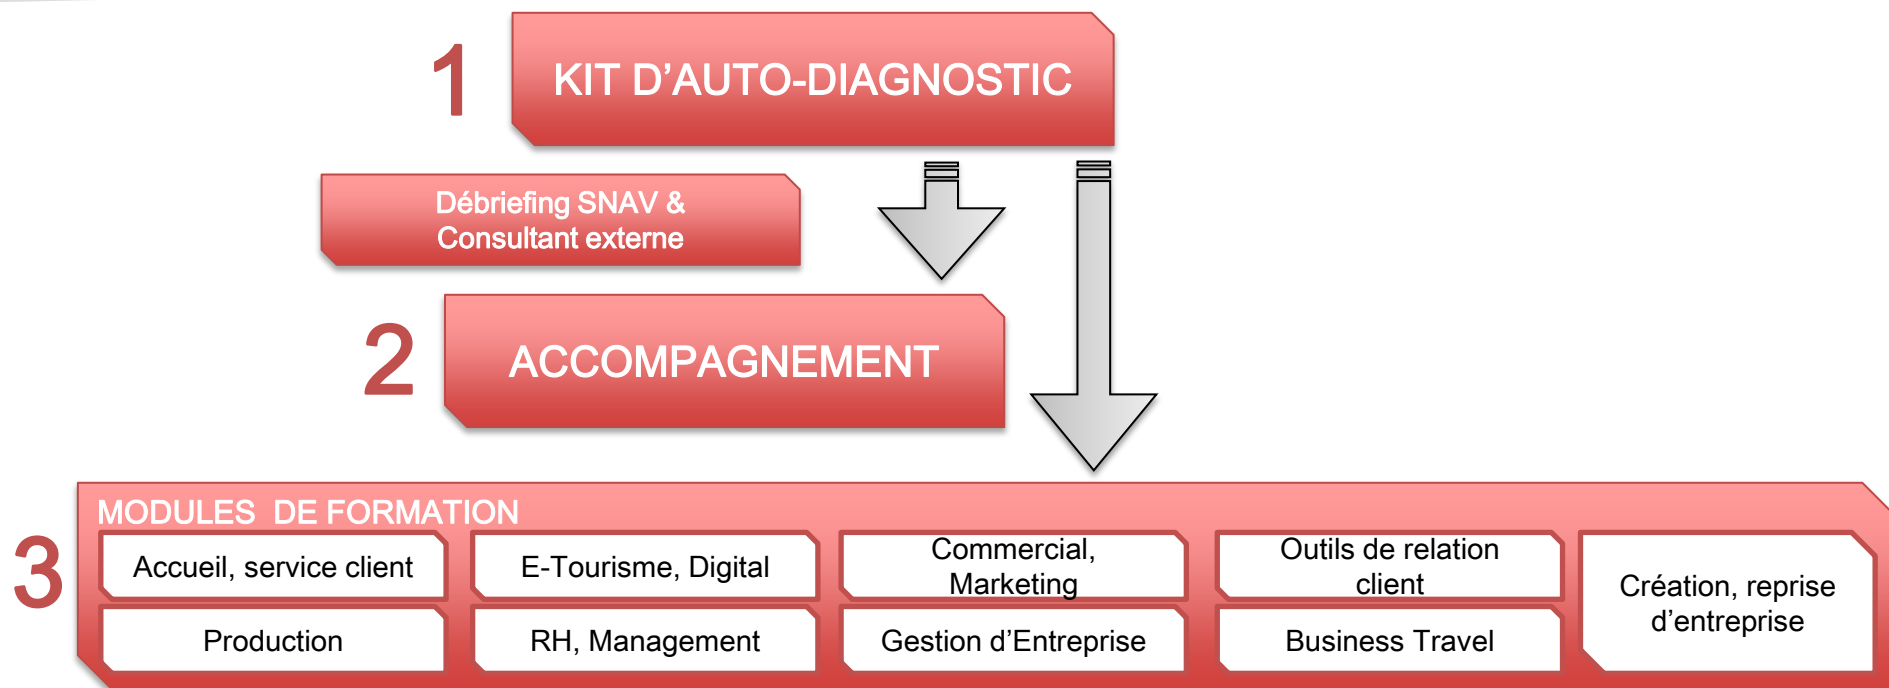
1 KIT D'AUTO-DIAGNOSTIC

Débriefing SNAV & Consultant externe

2 ACCOMPAGNEMENT

3 MODULES DE FORMATION

Accueil, service client

E-Tourisme, Digital

Commercial, Marketing

Outils de relation client

Création, reprise d'entreprise

Production

RH, Management

Gestion d'Entreprise

Business Travel